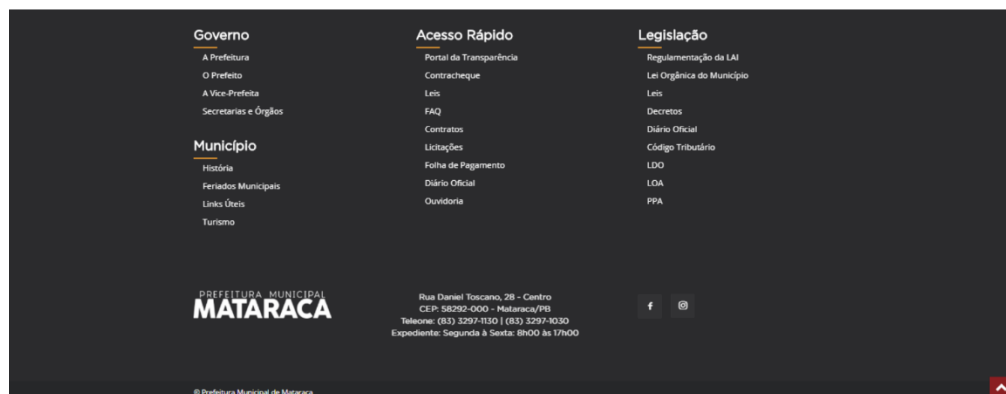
Governo
A Prefeitura
O Prefeito
A Vice-Prefeita
Secretarias e Órgãos

Município
História
Feriados Municipais
Links Úteis
Turismo

Acesso Rápido
Portal da Transparência
Contracheque
Leis
FAQ
Contratos
Licitações
Folha de Pagamento
Diário Oficial
Ouvidoria

Legislação
Regulamentação da LAI
Lei Orgânica do Município
Leis
Decretos
Diário Oficial
Código Tributário
LDO
LOA
PPA

PREFEITURA MUNICIPAL
MATARACA

Rua Daniel Toscano, 28 - Centro
CEP: 58292-000 - Mataraca/PB
Teleone: (83) 3297-1130 | (83) 3297-1030
Expediente: Segunda à Sexta: 8h00 às 17h00

© Prefeitura Municipal de Mataraca